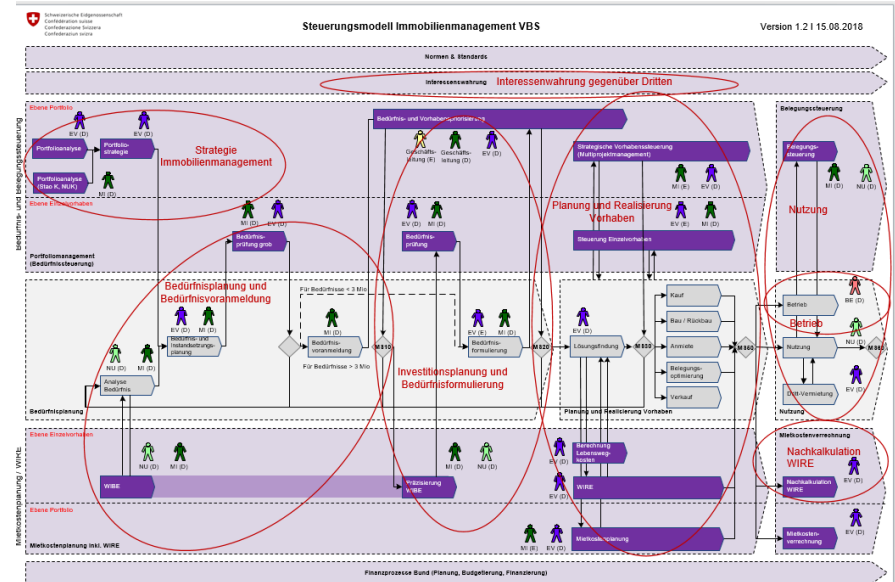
Schweizerische Eidgenossenschaft
Confédération suisse
Confederazione Svizzera
Confederaziun svizra

Steuerungsmodell Immobilienmanagement VBS

Version 1.2 I 15.08.2018

Normen & Standards

Interessenwahrung

Interessenwahrung gegenüber Dritten

Bedürfnis- und Belegungssteuerung

Ebene Portfolio

EV (D)

EV (D)

Portfolioanalyse

Portfolio-strategie

Portfolioanalyse (Stao K, NUK)

Strategie Immobilienmanagement

Ebene Einzelvorhaben

MI (D)

EV (D)

Bedürfnis-prüfung grob

Portfoliomanagement (Bedürfnissteuerung)

Bedürfnis- und Vorhabensportfoliosteuerung

Geschäfts-leitung (E)

Geschäfts-leitung (D)

EV (D)

EV (D)

MI (D)

Bedürfnis-prüfung

Strategische Vorhabenssteuerung (Multiprojektmanagement)

MI (E)

EV (D)

Planung und Realisierung Vorhaben

MI (D)

EV (E)

MI (D)

Steuerung Einzelvorhaben

Belegungssteuerung

Belegungs-steuerung

MI (D)

NU (D)

Nutzung

Bedürfnisplanung und Bedürfnisvoranmeldung

EV (D)

MI (D)

Bedürfnis- und Instandsetzungs-planung

NU (D)

MI (D)

Analyse Bedürfnis

Bedürfnisplanung

Für Bedürfnisse < 3 Mio

MI (D)

Bedürfnis-voranmeldung

Für Bedürfnisse > 3 Mio

M810

EV (E)

MI (D)

Bedürfnis-formulierung

M820

Investitionsplanung und Bedürfnisformulierung

EV (D)

Lösungsfindung

M830

Kauf

Bau / Rückbau

Anmiete

Belegungs-optimierung

Verkauf

Planung und Realisierung Vorhaben

M840

Betrieb

BE (D)

Betrieb

NU (D)

Nutzung

Dritt-Vermietung

EV (D)

M850

Nutzung

Mietkostenplanung / WIRE

Ebene Einzelvorhaben

NU (D)

MI (D)

WIBE

MI (D)

NU (D)

Präzisierung WIBE

EV (D)

Berechnung Lebensweg-kosten

EV (D)

WIRE

Mietkostenverrechnung

Nachkalkulation WIRE

Nachkalkulation WIRE

EV (D)

Ebene Portfolio

Mietkostenplanung inkl. WIRE

MI (E)

EV (D)

MI (D)

Mietkostenplanung

Mietkosten-verrechnung

EV (D)

Finanzprozesse Bund (Planung, Budgetierung, Finanzierung)